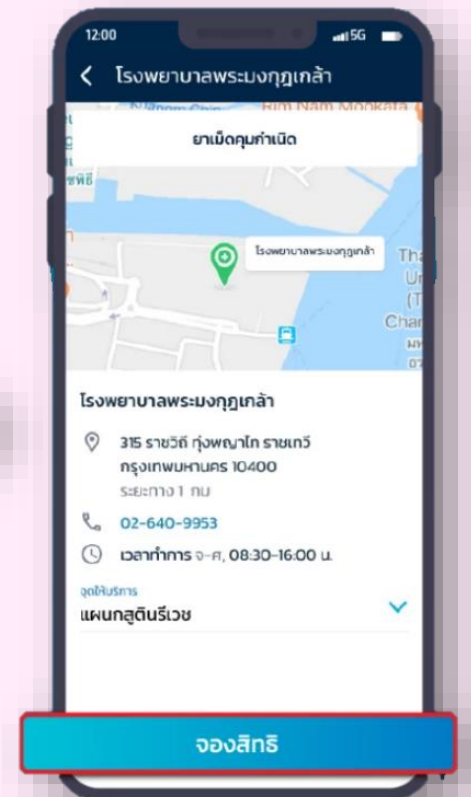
12:00

5G

<

โรงพยาบาลพระมงกุฎเกล้า

ยาเม็ดคุมกำเนิด

Bim Nam Mookata

โรงพยาบาลพระมงกุฎเกล้า

โรงพยาบาลพระมงกุฎเกล้า

315 ราชวิถี ทุ่งพญาไท ราชเทวี กรุงเทพมหานคร 10400

ระยะทาง 1 กม

02-640-9953

เวลาทำการ จ-ศ, 08:30-16:00 น.

จุดให้บริการ

แผนกสูตินรีเวช

จองสิทธิ